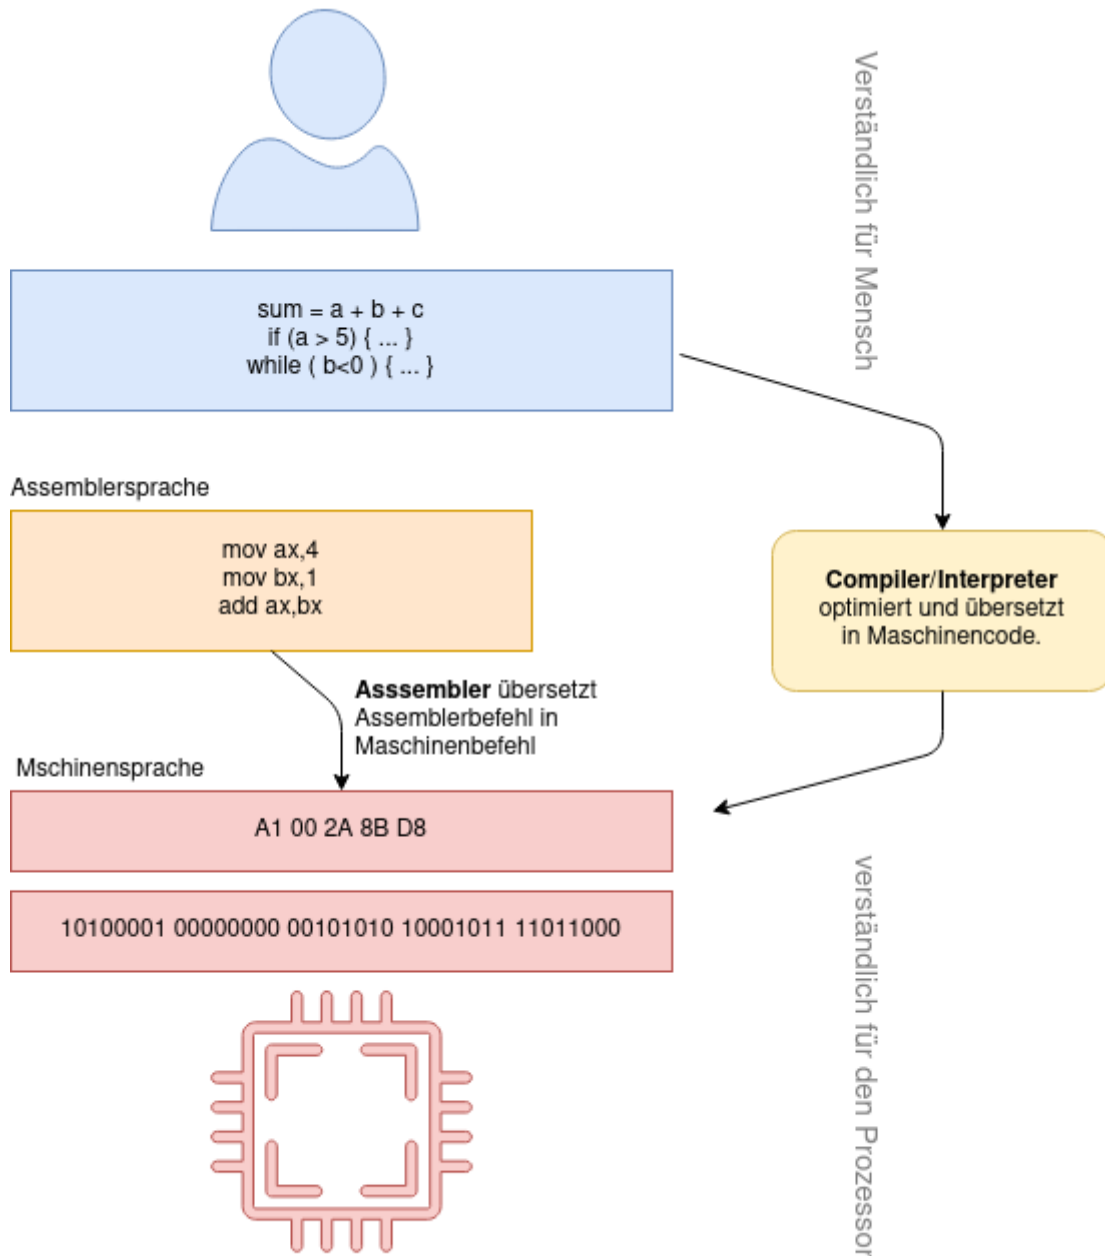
Verständlich für Mensch

sum = a + b + c
if (a > 5) { ... }
while ( b<0 ) { ... }

Assemblersprache

mov ax,4
mov bx,1
add ax,bx

**Compiler/Interpreter** optimiert und übersetzt in Maschinencode.

**Asssembler** übersetzt Assemblerbefehl in Maschinenbefehl

Mschinensprache

A1 00 2A 8B D8

10100001 00000000 00101010 10001011 11011000

verständlich für den Prozessor